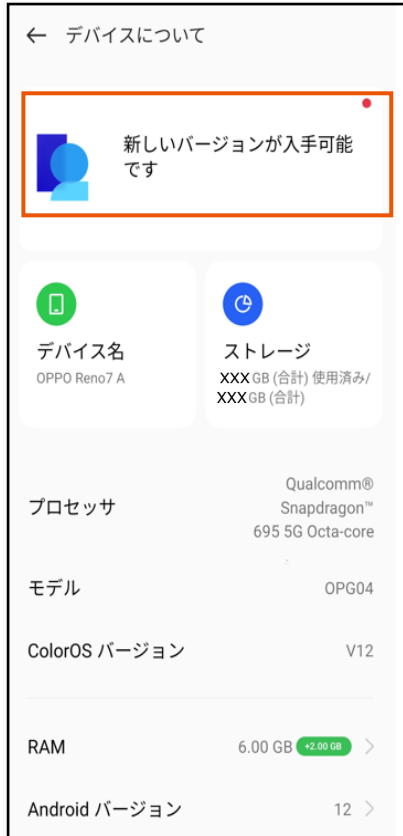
← デバイスについて

新しいバージョンが入手可能です

デバイス名
OPPO Reno7 A

ストレージ
XXX GB (合計) 使用済み/
XXX GB (合計)

プロセッサ
Qualcomm® Snapdragon™ 695 5G Octa-core

モデル
OPG04

ColorOS バージョン
V12

RAM
6.00 GB +2.00 GB >

Android バージョン
12 >